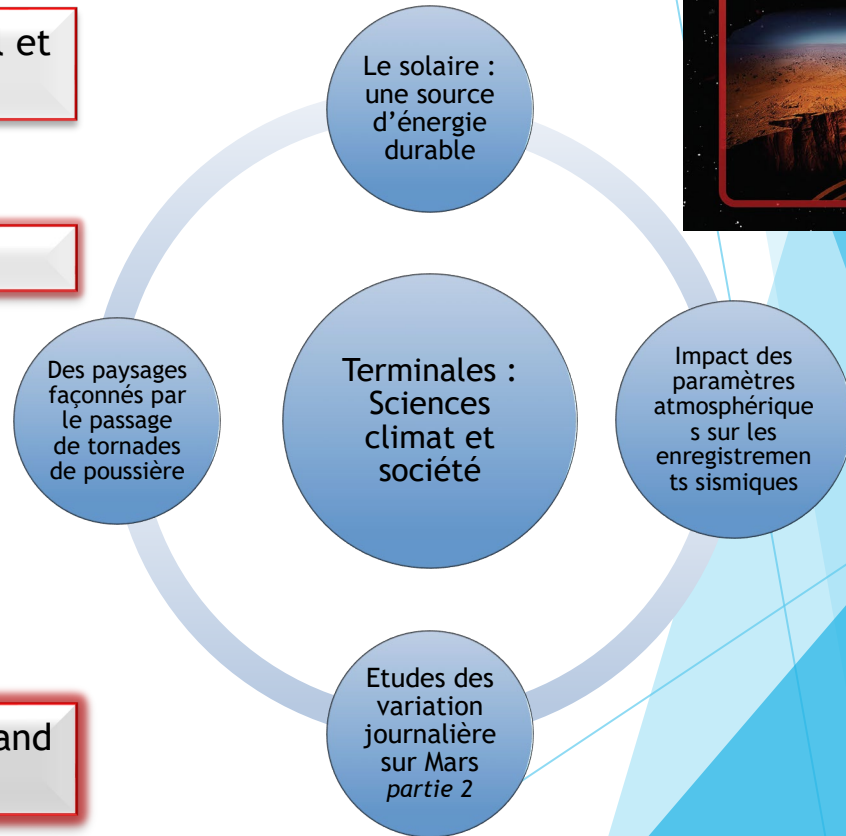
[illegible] et

Le solaire : une source d'énergie durable

Des paysages façonnés par le passage de tornades de poussière

Terminales : Sciences climat et société

Impact des paramètres atmosphériques sur les enregistrements sismiques

Etudes des variation journalière sur Mars *partie 2*

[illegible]and